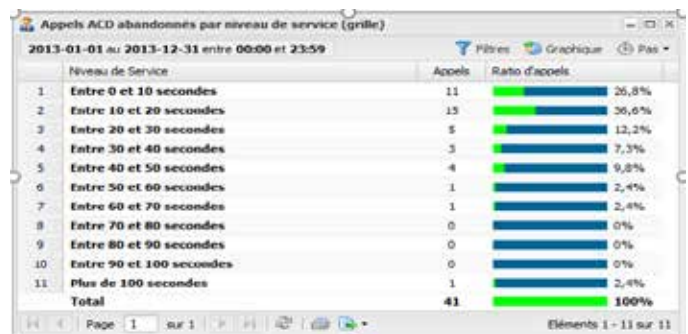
Appels ACD abandonnés par niveau de service (grille)

2013-01-01 au 2013-12-31 entre 00:00 et 23:59 Filtres Graphique Pas

| | Niveau de Service | Appels | Ratio d'appels |
|---|---|---|---|
| 1 | Entre 0 et 10 secondes | 11 | 26,8% |
| 2 | Entre 10 et 20 secondes | 15 | 36,6% |
| 3 | Entre 20 et 30 secondes | 5 | 12,2% |
| 4 | Entre 30 et 40 secondes | 3 | 7,3% |
| 5 | Entre 40 et 50 secondes | 4 | 9,8% |
| 6 | Entre 50 et 60 secondes | 1 | 2,4% |
| 7 | Entre 60 et 70 secondes | 1 | 2,4% |
| 8 | Entre 70 et 80 secondes | 0 | 0% |
| 9 | Entre 80 et 90 secondes | 0 | 0% |
| 10 | Entre 90 et 100 secondes | 0 | 0% |
| 11 | Plus de 100 secondes | 1 | 2,4% |
| | Total | 41 | 100% |

Page 1 sur 1 Eléments 1 - 11 sur 11